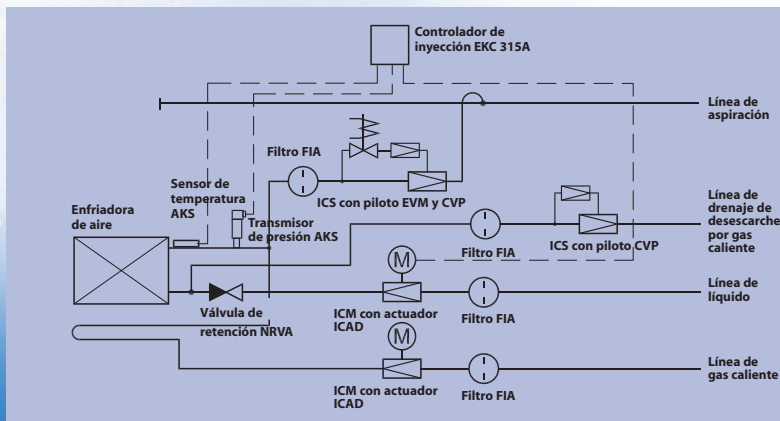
Controlador de inyección EKC 315A

Línea de aspiración

Filtro FIA

ICS con piloto EVM y CVP

Sensor de temperatura AKS

Transmisor de presión AKS

Enfriadora de aire

Línea de drenaje de desescarche por gas caliente

ICS con piloto CVP

Filtro FIA

M

Línea de líquido

Válvula de retención NRVA

ICM con actuador ICAD

Filtro FIA

M

Línea de gas caliente

ICM con actuador ICAD

Filtro FIA